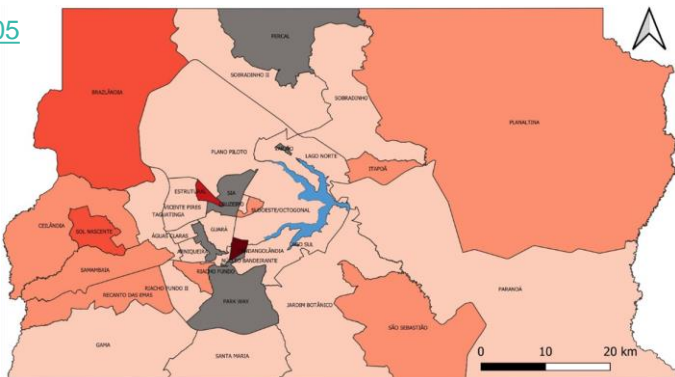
05

FERCAL

SOBRADINHO II

SOBRADINHO

BRAZLÂNDIA

PLANALTINA

PLANO PILOTO

VARJÃO

LAGO NORTE

ITAPOÃ

ESTRUTURAL

SIA

VICENTE PIRES

CRUZEIRO

SUDOESTE/OCTOGONAL

TAGUATINGA

CEILÂNDIA

SOL NASCENTE

ÁGUAS CLARAS

GUARÁ

ARNIQUEIRA

CANDANGOLÂNDIA

LAGO SUL

NÚCLEO BANDEIRANTE

SAMAMBAIA

RIACHO FUNDO

RECANTO DAS EMAS

RIACHO FUNDO II

PARK WAY

JARDIM BOTÂNICO

PARANOÁ

SÃO SEBASTIÃO

GAMA

SANTA MARIA

0

10

20 km